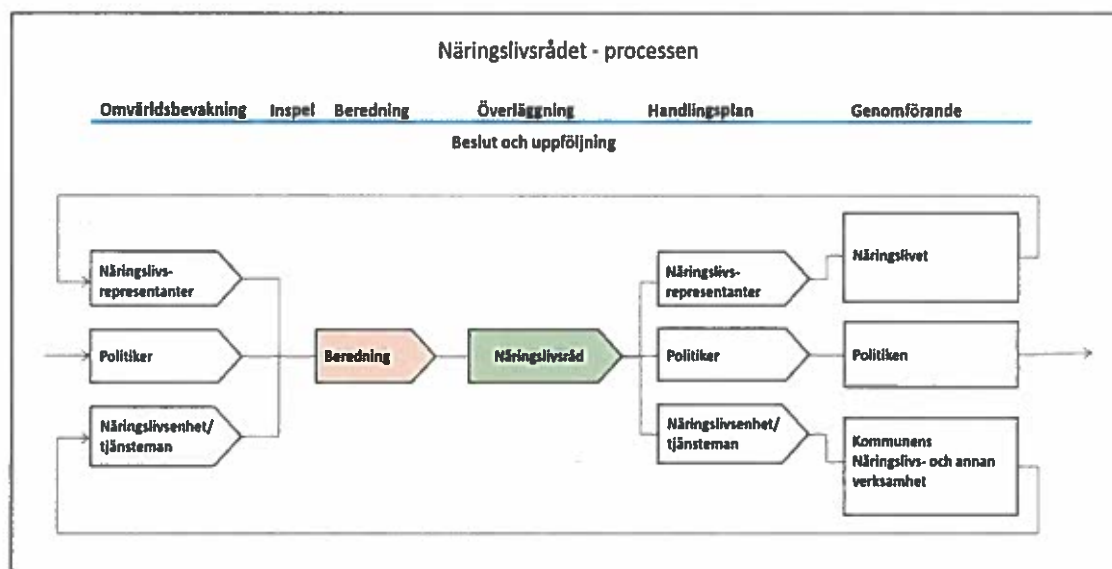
Näringslivsrådet - processen

Omvärldsbevakning Inspel Beredning Överläggning Handlingsplan Genomförande

Beslut och uppföljning

Näringslivsrepresentanter

Politiker

Näringslivsenhet/ tjänsteman

Beredning

Näringslivsråd

Näringslivsrepresentanter

Politiker

Näringslivsenhet/ tjänsteman

Näringslivet

Politiken

Kommunens Näringslivs- och annan verksamhet